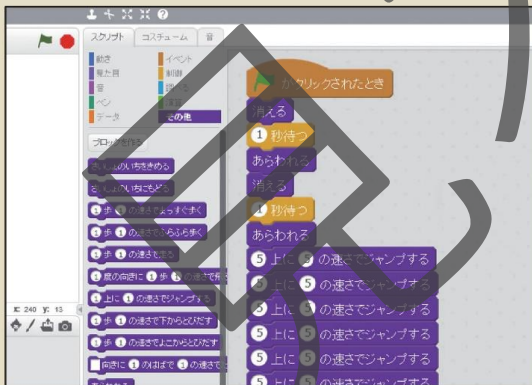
スクリプト　コスチューム　音

動き　イベント
見た目　制御
音　調べる
ペン　演算
データ　その他

ブロックを作る

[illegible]
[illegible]
1 歩 1 の速さでまっすぐ歩く
1 歩 1 の速さでふらふら歩く
1 歩 1 の速さで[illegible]
1 度の向きに 1 歩 1 の速さで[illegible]
1 上に 1 の速さでジャンプする
1 歩 1 の速さで下からとびだす
1 歩 1 の速さで上からとびだす
向きに 1 の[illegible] 1 の速さで

x: 240 y: 13

がクリックされたとき
消える
1 秒待つ
あらわれる
消える
1 秒待つ
あらわれる
5 上に 5 の速さでジャンプする
5 上に 5 の速さでジャンプする
5 上に 5 の速さでジャンプする
5 上に 5 の速さでジャンプする
5 上に 5 の速さでジャンプする